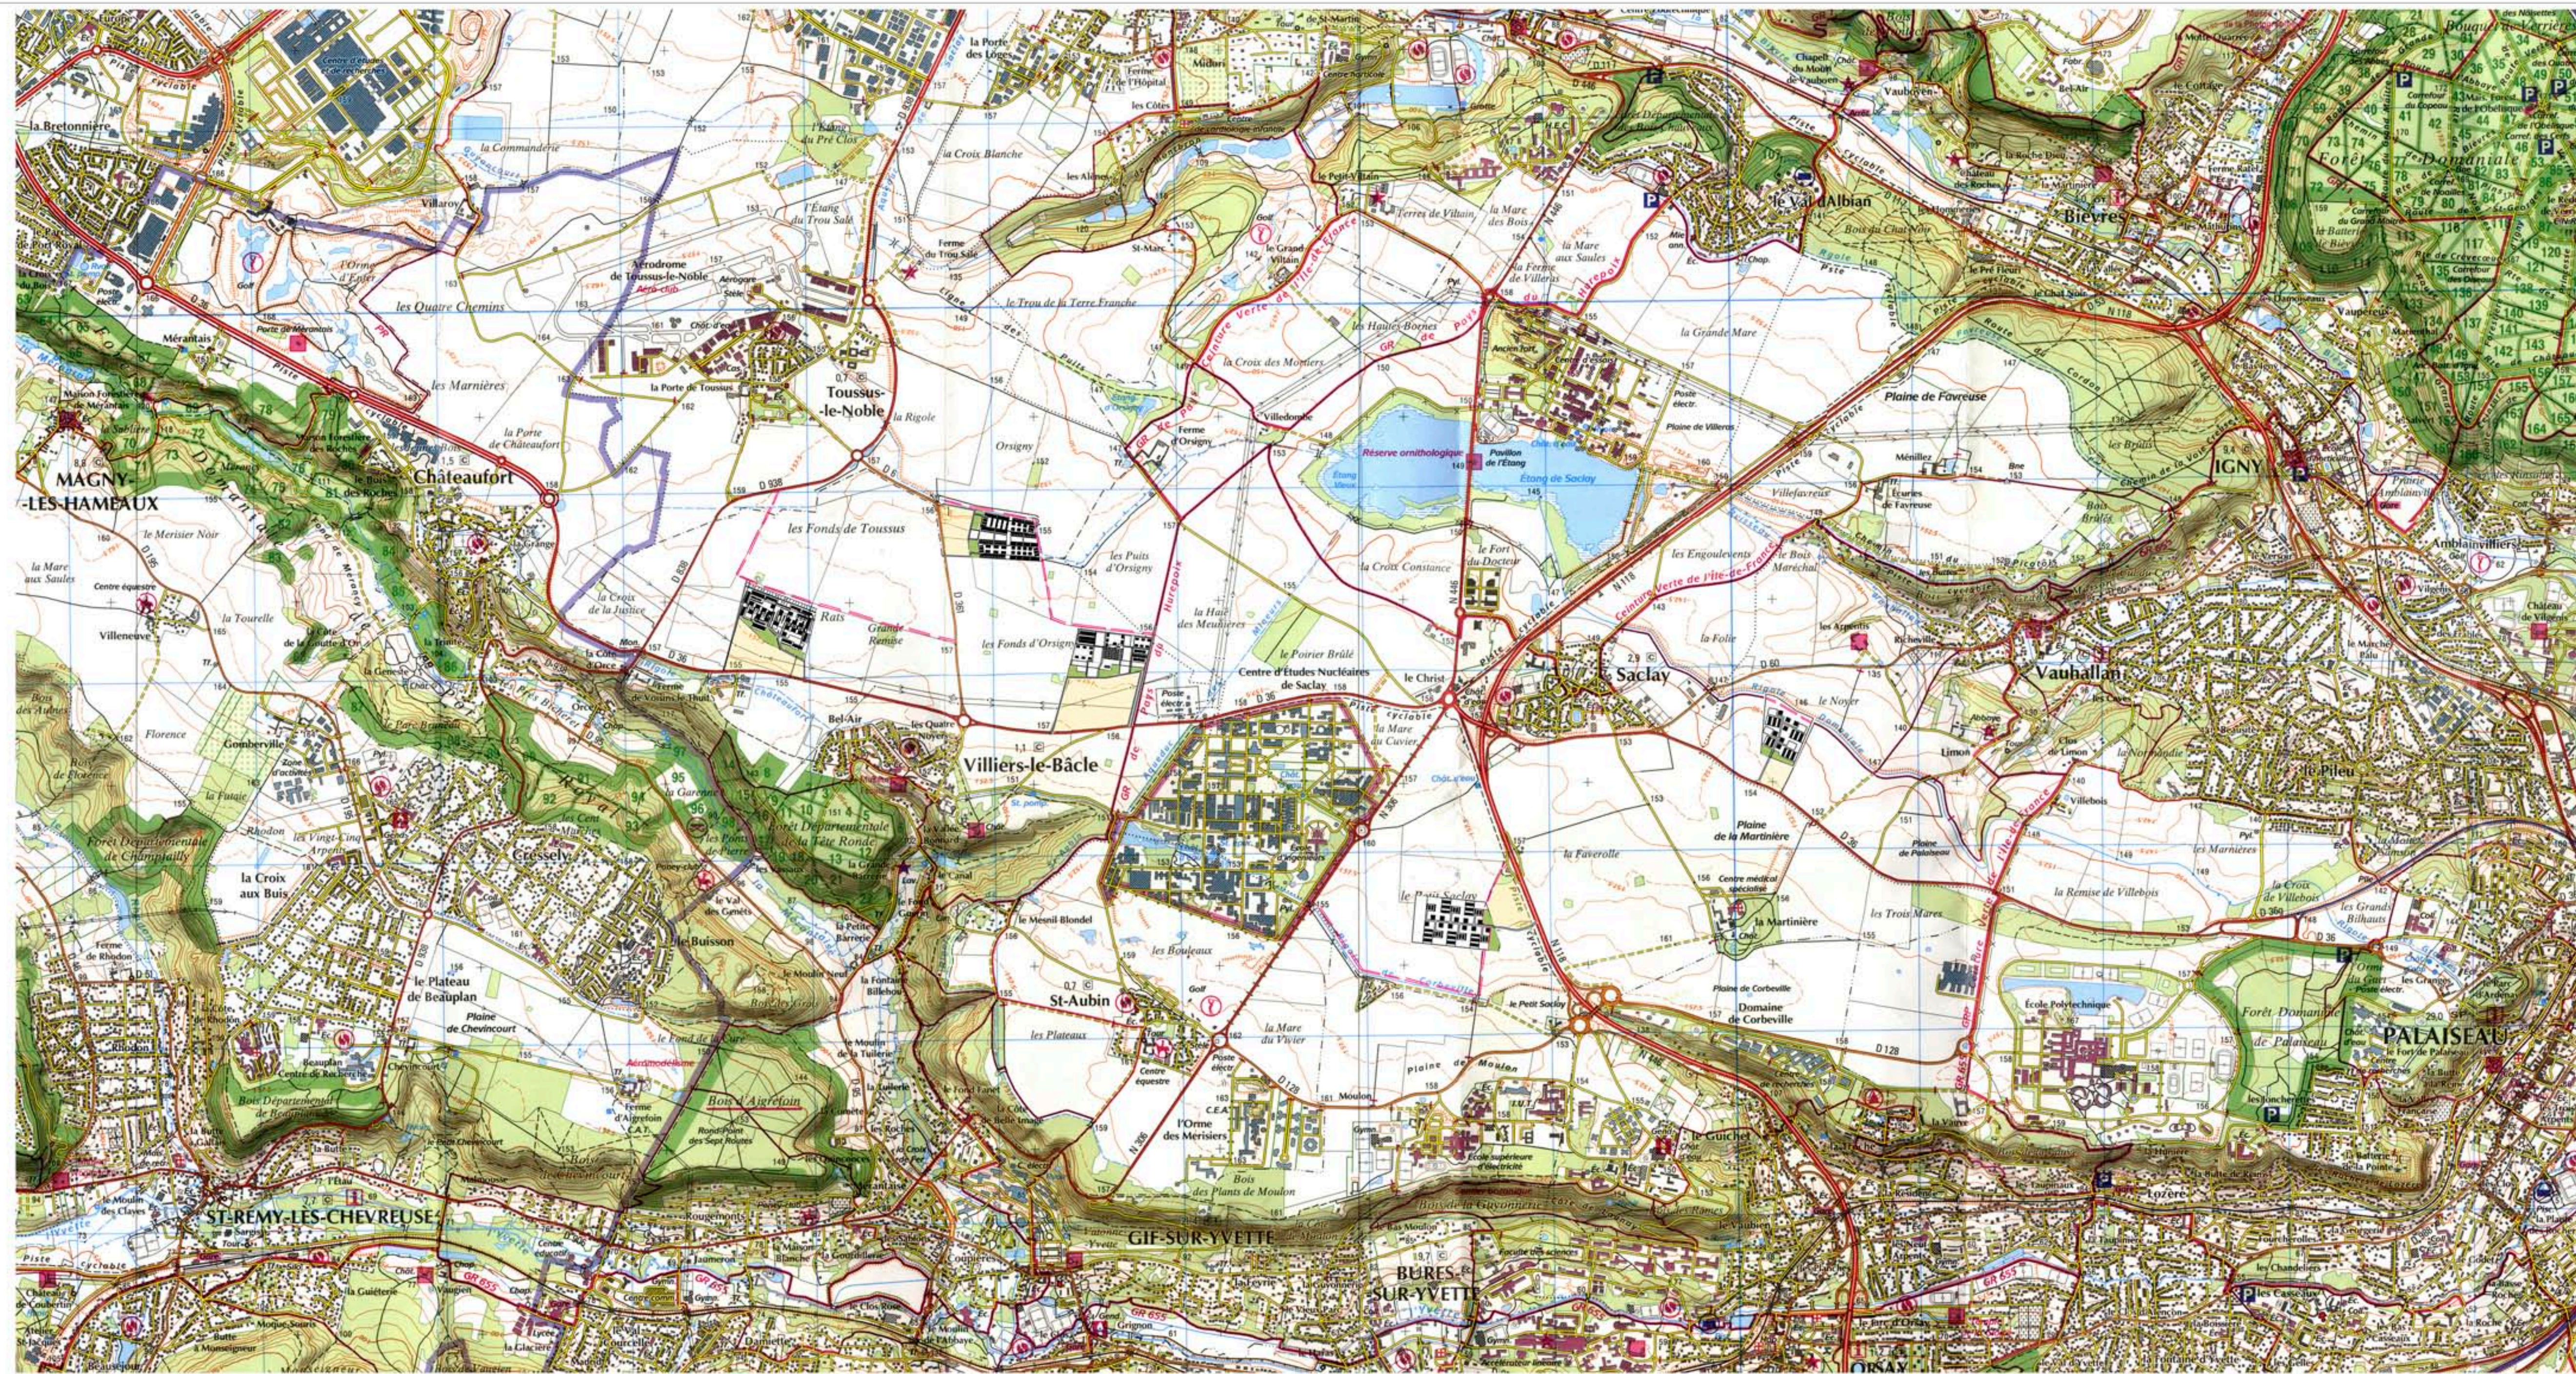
la Bretonnière

Villaroy

les Quatre Chemins

Aérodrome de Toussus-le-Noble

les Marnières

la Porte de Toussus

Toussus-le-Noble

MAGNY-LES-HAMEAUX

Châteaufort

la Porte Châteaufort

les Fonds de Toussus

le Mesnier Noir

la Mare aux Saules

la Tourelle

Villeneuve

Florence

Bel-Air

Villiers-le-Bâcle

Centre d'Etudes Nucléaires de Saclay

la Croix aux Buis

le Plateau de Beauplan

St-Aubin

l'Orme des Merisiers

Bois des Garennes

ST-REMY-LES-CHEVREUSE

GIF-SUR-YVETTE

BURES-SUR-YVETTE

ORSAY

les Fonds d'Orsigny

Orsigny

la Croix des Mortiers

Réserve ornithologique

Etang de Saclay

Pavillon de l'Etang

la Croix Constance

le Christ

Saclay

les Enguinbrerie

la Grande Mare

Val d'Albian

Bièvres

Plaine de Favreuse

IGNY

Vauhallan

Plaine de la Martinière

la Martinière

Domaine de Corbeville

les Trois Mares

la Favrolle

École Polytechnique

PALAISEAU

la Remise de Villebois

les Plateaux

Plaine de Moulon

le Petit Saclay

le Mesnil Blondel

les Boujeaux

la Mare du Vivier

Saint-Marc

le Petit Bièvres

la Porte des Loges

la Croix Blanche

Ferme du Trou Salé

le Trou de la Terre Franche

Terre de Villiers

la Mare aux Saules

les Hautes Bornes

Ferme d'Orsigny

les Puits d'Orsigny

le Haut des Meulières

la Rigole

le Poirier Brûlé

la Mare du Curé

Villebois

la Folie

le Ninier

Limon

Fort de Palaiseau